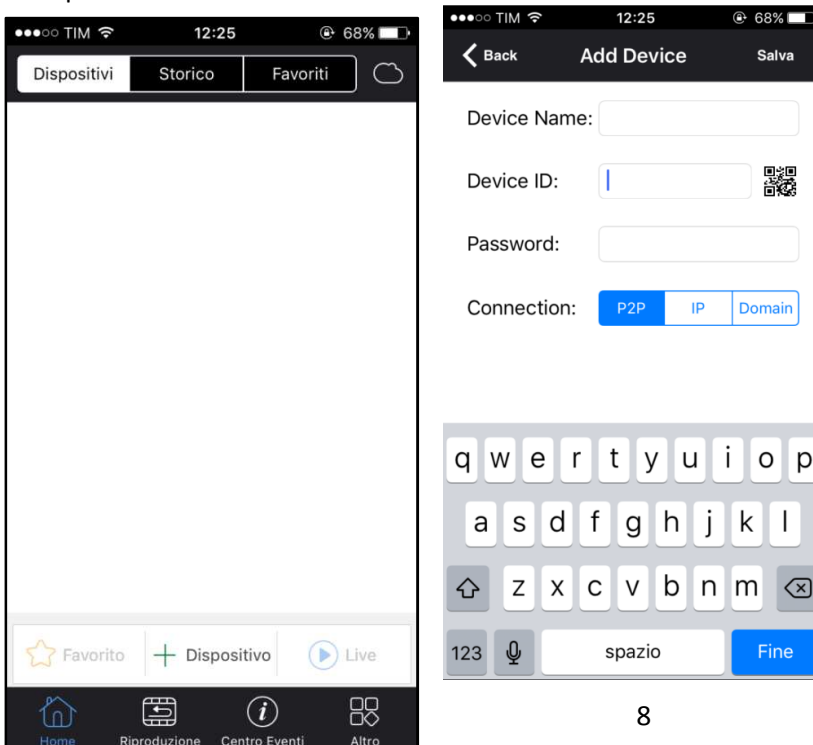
●●●○○ TIM 12:25 68%

Dispositivi Storico Favoriti

Favorito + Dispositivo Live

Home Riproduzione Centro Eventi Altro

●●●○○ TIM 12:25 68%

Back Add Device Salva

Device Name:

Device ID:

Password:

Connection: P2P IP Domain

q w e r t y u i o p
a s d f g h j k l
z x c v b n m
123 spazio Fine

8